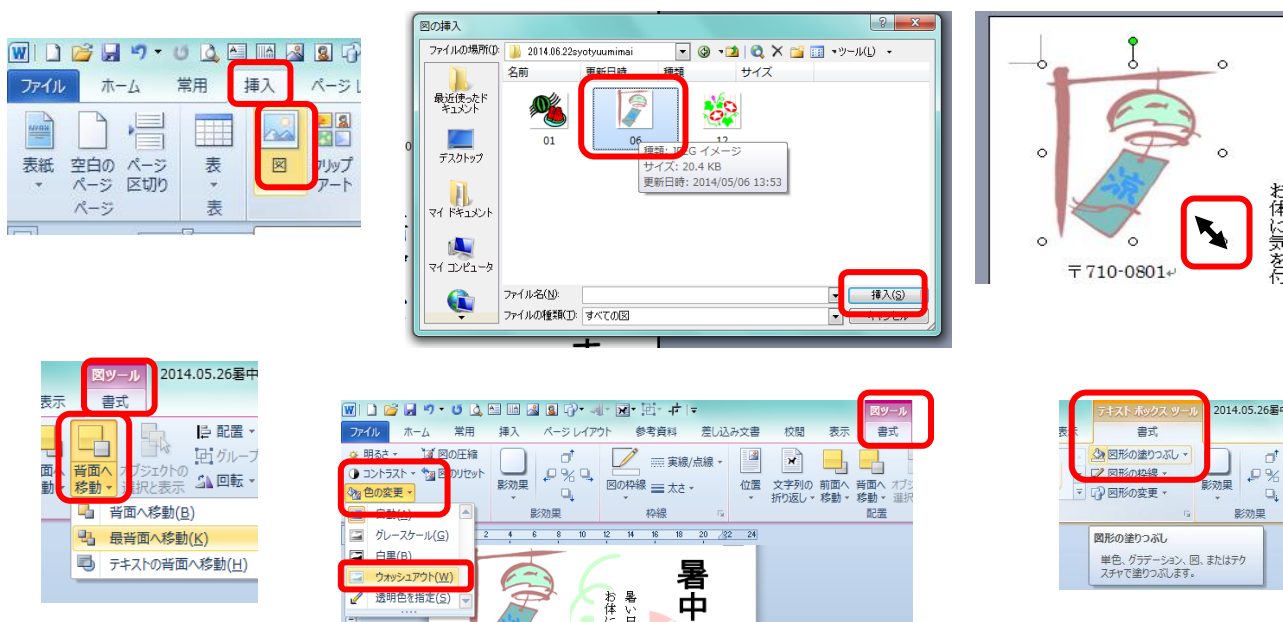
ファイル ホーム 常用 挿入 ページ

表紙 空白のページ ページ区切り 表 図 クリップアート
ページ 表

図の挿入

ファイルの場所(I): 2014.06.22syotyuumimai ツール(L)

名前 更新日時 種類 サイズ

最近使ったドキュメント
デスクトップ
マイ ドキュメント
マイ コンピュータ

01 06 12

種類: JPG イメージ
サイズ: 20.4 KB
更新日時: 2014/05/06 13:53

ファイル名(N):
ファイルの種類(T): すべての図
挿入(S)

〒710-0801

お体に気を付

図ツール 2014.05.26暑中
表示 書式
配置
グループ
背面へ移動 オブジェクトの選択と表示 回転
背面へ移動(B)
最背面へ移動(K)
テキストの背面へ移動(H)

ファイル ホーム 常用 挿入 ページ レイアウト 参考資料 差し込み文書 校閲 表示 図ツール 書式
明るさ 図の圧縮
コントラスト 図のリセット
色の変更
影効果 実線/点線 太さ 図の枠線 位置 文字列の折り返し 前面へ移動 背面へ移動 オブジェ選択
影効果 枠線 配置
自動(A)
グレースケール(G)
白黒(B)
ウォッシュアウト(W)
透明色を指定(S)

暑中
暑い日
お体に

テキスト ボックス ツール 2014.05.26暑
表示 書式
図形の塗りつぶし
図形の枠線
図形の変更
影効果
影効果
図形の塗りつぶし
単色、グラデーション、図、またはテクスチャで塗りつぶします。